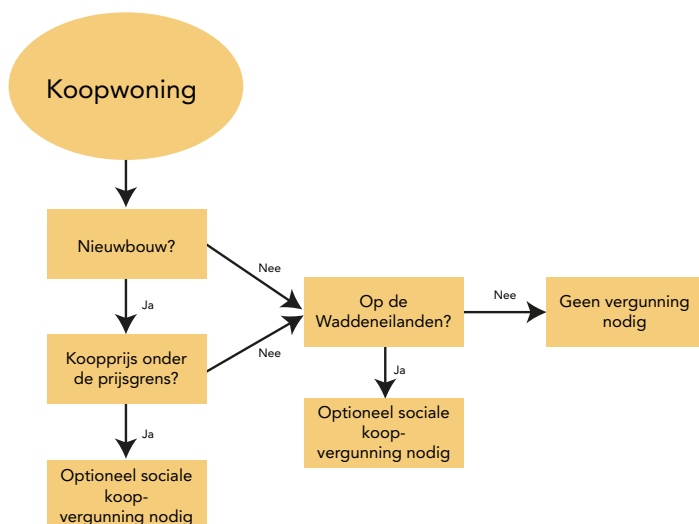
Koopwoning

Nieuwbouw?

Nee

Ja

Koopprijs onder de prijsgrens?

Nee

Ja

Optioneel sociale koop-vergunning nodig

Op de Waddeneilanden?

Nee

Geen vergunning nodig

Ja

Optioneel sociale koop-vergunning nodig